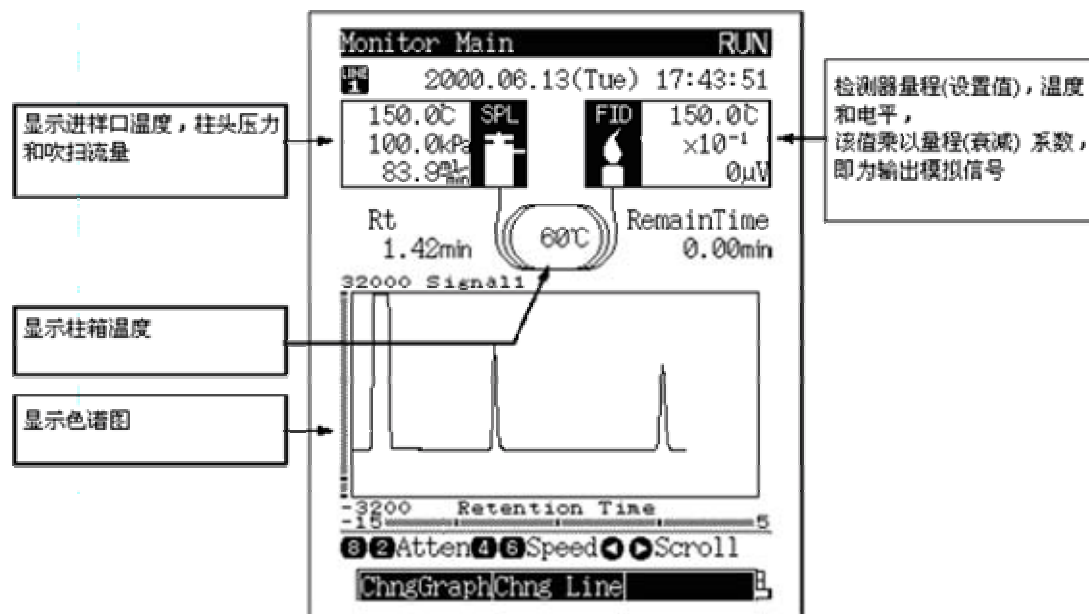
Monitor Main RUN

LINE 1 2000.06.13(Tue) 17:43:51

显示进样口温度，柱头压力和吹扫流量

150.0℃ 100.0kPa 83.9mL/min SPL

FID 150.0℃ $\times10^{-1}$ 0μV

检测器量程(设置值)，温度和电平，该值乘以量程(衰减) 系数，即为输出模拟信号

Rt 1.42min

60℃

RemainTime 0.00min

32000 Signal1

显示柱箱温度

显示色谱图

-3200 Retention Time

-15 5

8 2 Atten 4 6 Speed ◀ ▶ Scroll

ChngGraph Chng Line